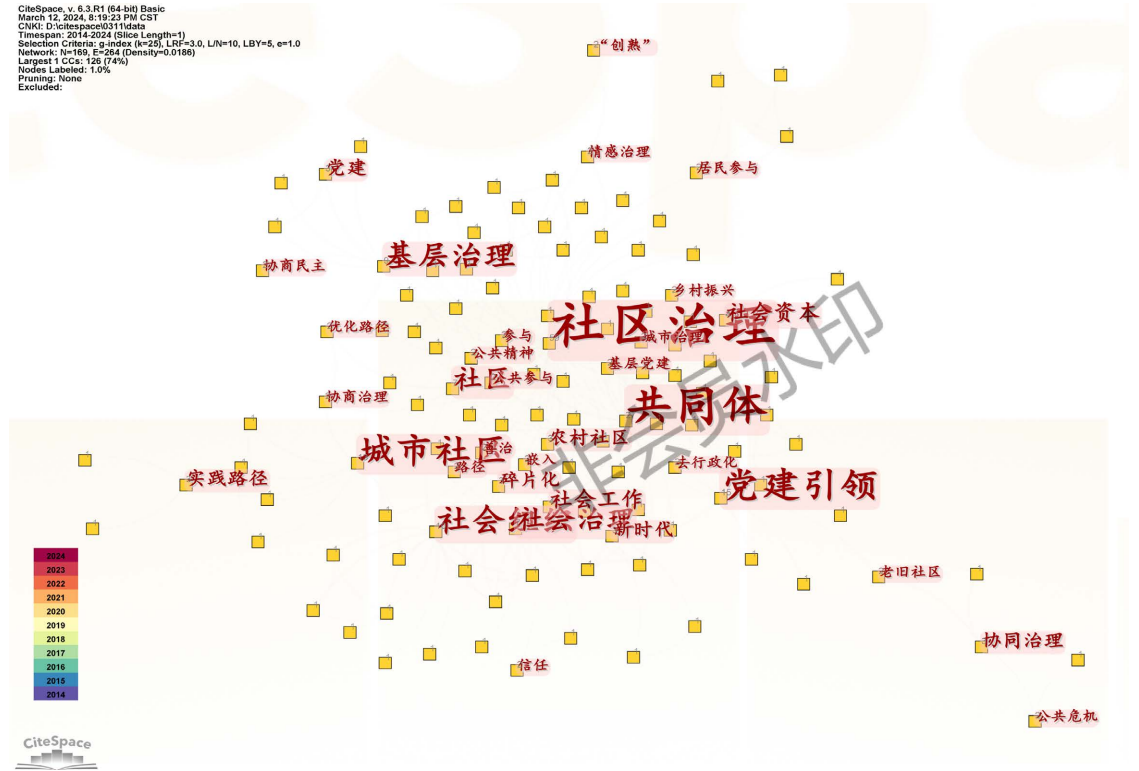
CiteSpace, v. 6.3.R1 (64-bit) Basic
March 12, 2024, 8:19:23 PM CST
CNKI: D:\citespace\0311\data
Timespan: 2014-2024 (Slice Length=1)
Selection Criteria: g-index (k=25), LRF=3.0, L/N=10, LBY=5, e=1.0
Network: N=169, E=264 (Density=0.0186)
Largest 1 CCs: 126 (74%)
Nodes Labeled: 1.0%
Pruning: None
Excluded:

"创熟"

情感治理

居民参与

党建

基层治理

协商民主

乡村振兴

社区治理

社会资本

优化路径

参与

城市治理

公共精神

基层党建

社区

公共参与

协商治理

共同体

城市社区

自治

农村社区

路径

嵌入

去行政化

实践路径

碎片化

党建引领

社会工作

社会治理

新时代

老旧社区

协同治理

信任

公共危机

2024
2023
2022
2021
2020
2019
2018
2017
2016
2015
2014

CiteSpace

非会员水印